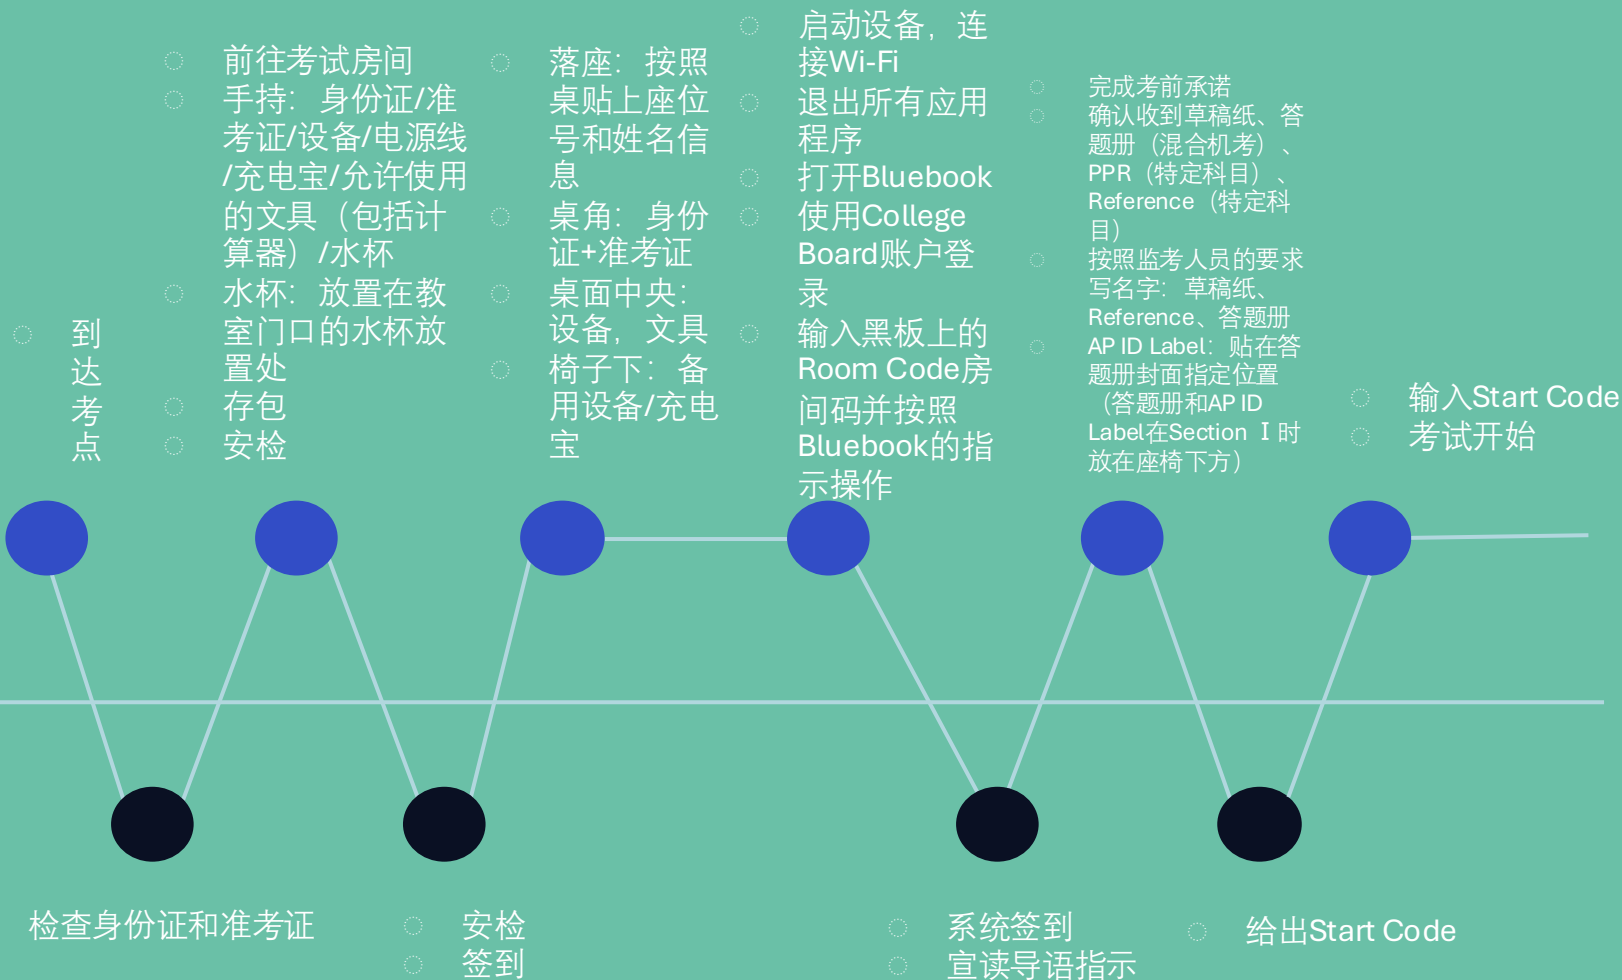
到达考点

前往考试房间
手持：身份证/准考证/设备/电源线/充电宝/允许使用的文具（包括计算器）/水杯
水杯：放置在教室门口的水杯放置处
存包
安检

落座：按照桌贴上座位号和姓名信息
桌角：身份证+准考证
桌面中央：设备，文具
椅子下：备用设备/充电宝

启动设备，连接Wi-Fi
退出所有应用程序
打开Bluebook
使用College Board账户登录
输入黑板上的Room Code房间码并按照Bluebook的指示操作

完成考前承诺
确认收到草稿纸、答题册（混合机考）、PPR（特定科目）、Reference（特定科目）
按照监考人员的要求写名字：草稿纸、Reference、答题册
AP ID Label：贴在答题册封面指定位置（答题册和AP ID Label在Section Ⅰ时放在座椅下方）

输入Start Code
考试开始

检查身份证和准考证

安检
签到

系统签到
宣读导语指示

给出Start Code